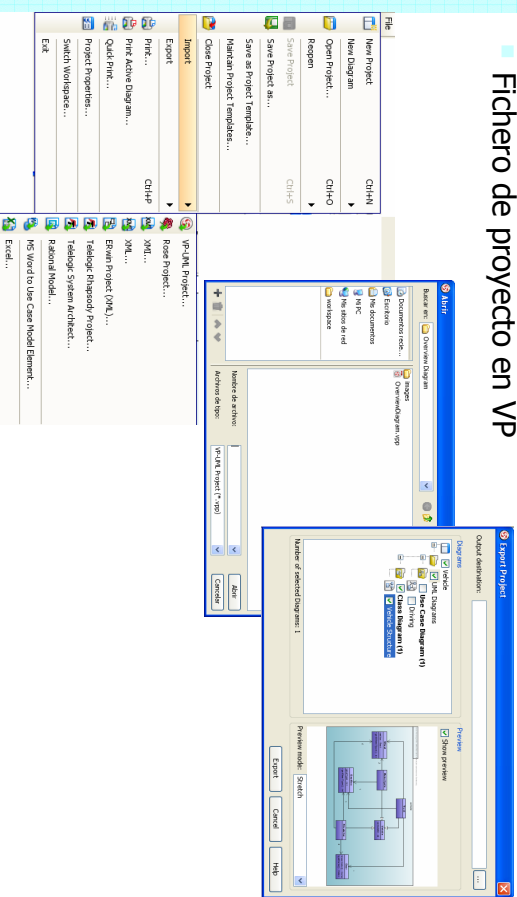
Fichero de proyecto en VP

File
New Project Ctrl+N
New Diagram
Open Project... Ctrl+O
Reopen
Save Project Ctrl+S
Save Project as...
Save as Project Template...
Maintain Project Templates...
Close Project
Import
Export
Print...
Print Active Diagram...
Quick Print... Ctrl+P
Project Properties...
Switch Workspace...
Exit

VP-UML Project...
Rose Project...
XMI...
XML...
ERwin Project (XML)...
Telelogic Rhapsody Project...
Telelogic System Architect...
Rational Model...
MS Word to Use Case Model Element...
Excel...

Abrir
Buscar en: Overview Diagram
Documentos recientes
Escritorio
Mis documentos
Mi PC
Mis sitios de red
workspace
images
OverviewDiagram.vpp
Nombre de archivo:
Archivos de tipo: VP-UML Project (*.vpp)
Abrir
Cancelar

Export Project
Output destination:
Diagrams
Vehicle
UML Diagrams
Use Case Diagram (1)
Driving
Class Diagram (1)
Vehicle Structure
Number of selected Diagrams: 1
Preview
Show preview
Preview mode: Stretch
Export
Cancel
Help